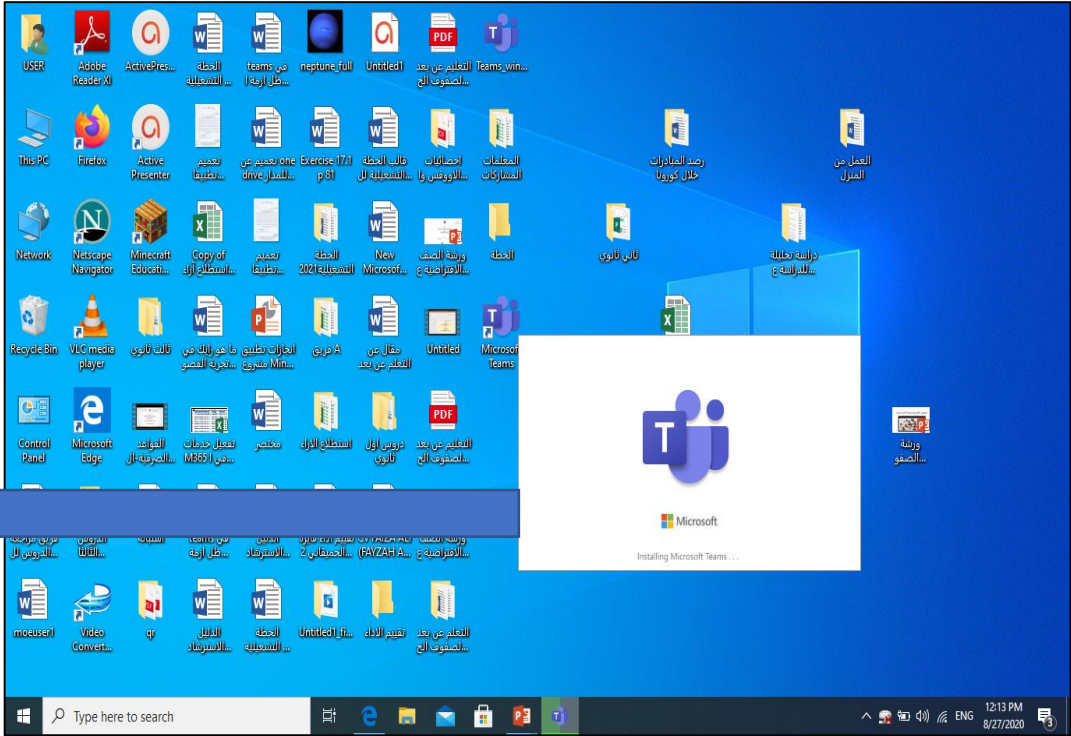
USER
Adobe Reader XI
ActivePres...
الخطة التشغيلية
teams في ظل ازمة ا...
neptune_full
Untitled1
التعليم عن بعد لصفوف الح...
Teams_win...

This PC
Firefox
Active Presenter
تعميم تطبيقا
تعميم عن one drive للمدار...
Exercise 17.1 p 81
قالب الخطة التشغيلية لل...
احصائيات الاووفس وا...
المعلمات المشاركات
رصد المبادرات خلال كورونا
العمل من المنزل

Network
Netscape Navigator
Minecraft Educati...
Copy of استطلاع أراء...
تعميم تطبيقا
الخطة التشغيلية 2021
New Microsof...
ورشة الصف الافتراضية ع...
الخطة
ثاني ثانوي
دراسة تحليلة للدراسة ع...

Recycle Bin
VLC media player
ثالث ثانوي
ما هو رأيك في تجربة الصفو...
انجازات تطبيق مشروع Min...
A فريق
مقال عن التعلم عن بعد
Untitled
Microsoft Teams

Control Panel
Microsoft Edge
القواعد الصرفية ال...
تفعيل خدمات M365 في...
مختصر
استطلاع الاراء
دروس اول ثانوي
التعليم عن بعد لصفوف الح...
ورشة الصفو...

Microsoft
Installing Microsoft Teams . . .

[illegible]
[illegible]
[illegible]
teams في ظل ازمة...
الدليل الاسترشاد...
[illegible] الجميلاني 2...
CV FAIZA AL... (FAYZAH A...
ورشة الصف الافتراضية ع...

moeuser1
Video Convert...
qr
الدليل الاسترشاد...
الخطة التشغيلية...
Untitled1_fi...
تقييم الاداء
التعلم عن بعد لصفوف الح...

Type here to search
ENG
12:13 PM
8/27/2020
3